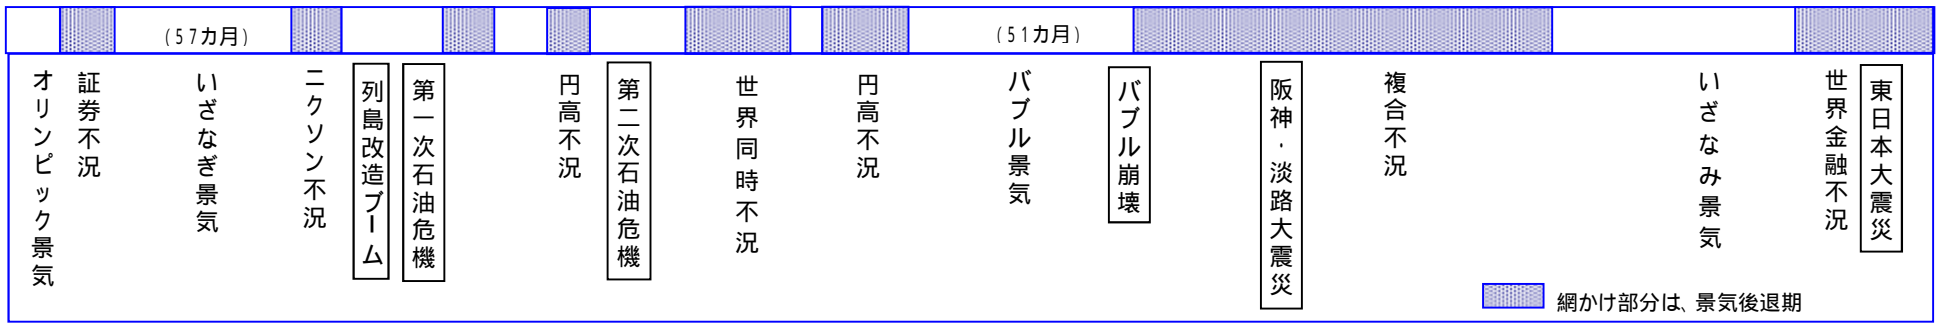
（57カ月）

（51カ月）

オリンピック景気

証券不況

いざなぎ景気

ニクソン不況

列島改造ブーム

第一次石油危機

円高不況

第二次石油危機

世界同時不況

円高不況

バブル景気

バブル崩壊

阪神・淡路大震災

複合不況

いざなみ景気

世界金融不況

東日本大震災

網かけ部分は、景気後退期